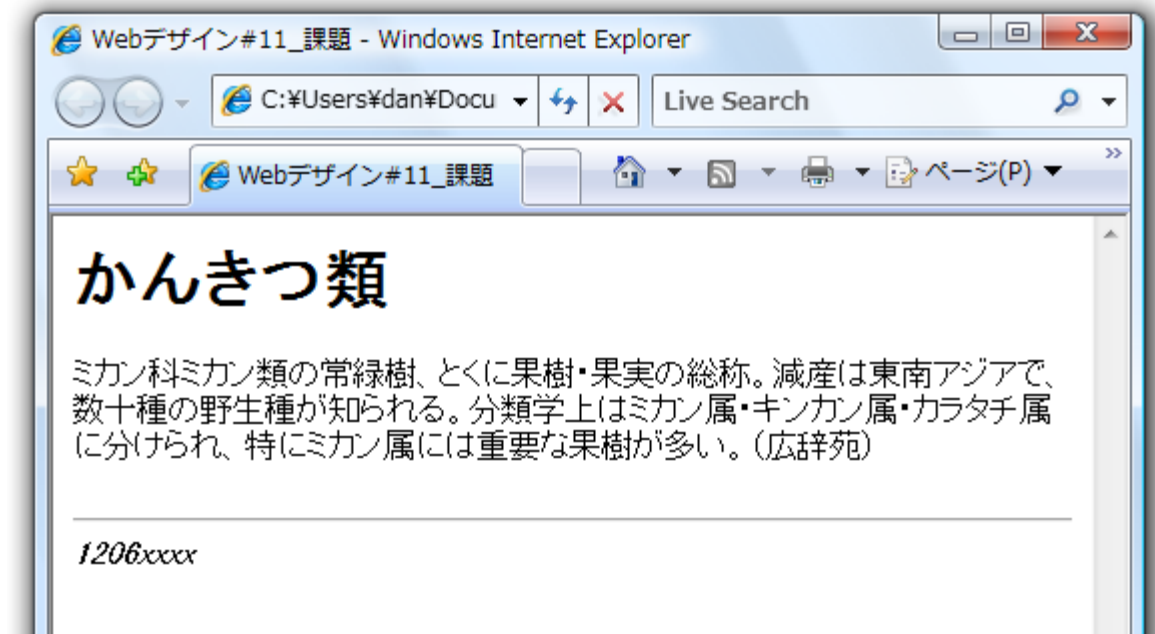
Webデザイン#11_課題 - Windows Internet Explorer

C:¥Users¥dan¥Docu

Live Search

Webデザイン#11_課題

ページ(P)

かんきつ類

ミカン科ミカン類の常緑樹、とくに果樹・果実の総称。減産は東南アジアで、数十種の野生種が知られる。分類学上はミカン属・キンカン属・カラタチ属に分けられ、特にミカン属には重要な果樹が多い。(広辞苑)

1206xxxx